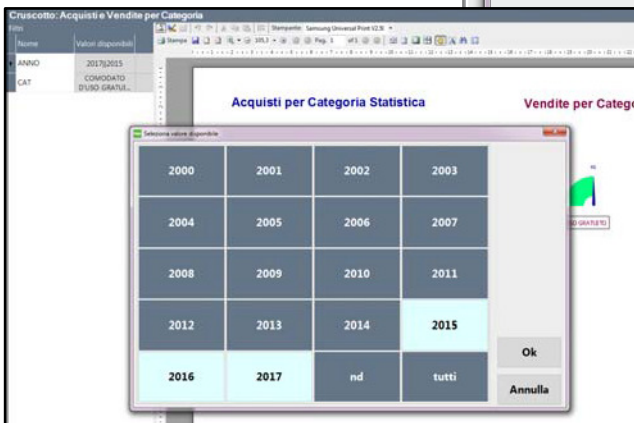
Cruscotto: Acquisti e Vendite per Categoria

Filtri

| Nome | Valori disponibili |
|---|---|
| ANNO | 2017\|2015 |
| CAT | COMODATO D'USO GRATUI... |

Stampante Samsung Universal Print V2.5l

Stampa

Pag. 1 of 1

Acquisti per Categoria Statistica

Vendite per Catego

Seleziona valore disponibile

| 2000 | 2001 | 2002 | 2003 |
|---|---|---|---|
| 2004 | 2005 | 2006 | 2007 |
| 2008 | 2009 | 2010 | 2011 |
| 2012 | 2013 | 2014 | 2015 |
| 2016 | 2017 | nd | tutti |

Ok

Annulla

SO GRATUITO